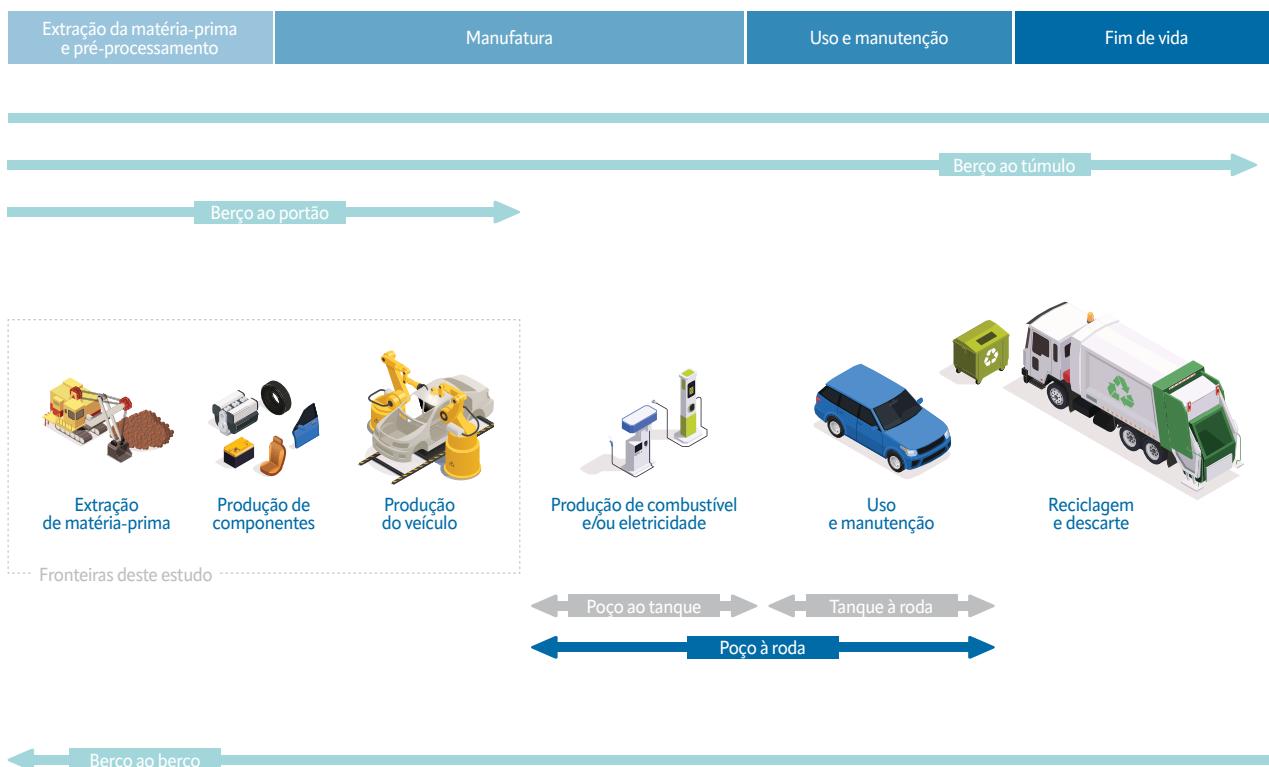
Extração da matéria-prima e pré-processamento

Manufatura

Uso e manutenção

Fim de vida

Berço ao túmulo

Berço ao portão

Extração de matéria-prima

Produção de componentes

Produção do veículo

Produção de combustível e/ou eletricidade

Uso e manutenção

Reciclagem e descarte

Fronteiras deste estudo

Poço ao tanque

Tanque à roda

Poço à roda

Berço ao berço